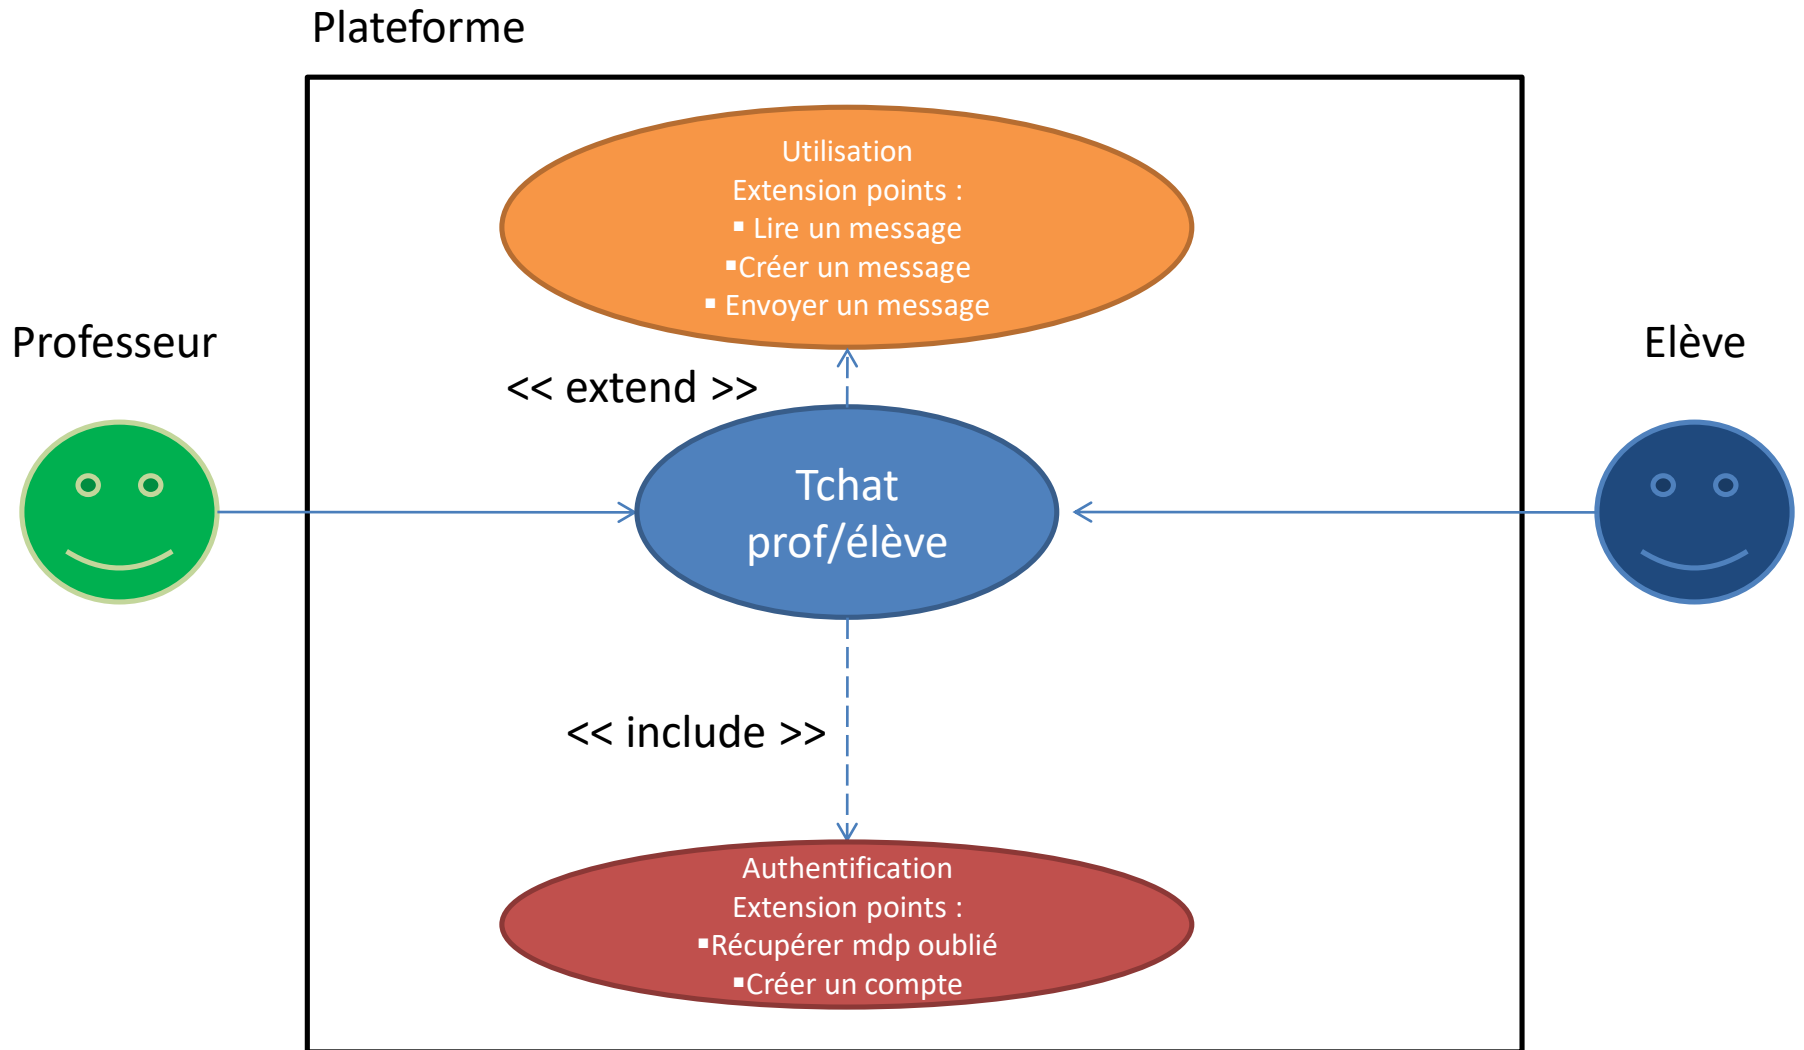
Plateforme

Utilisation
Extension points :
▪ Lire un message
▪Créer un message
▪ Envoyer un message

Professeur

Elève

<< extend >>

Tchat
prof/élève

<< include >>

Authentification
Extension points :
▪Récupérer mdp oublié
▪Créer un compte